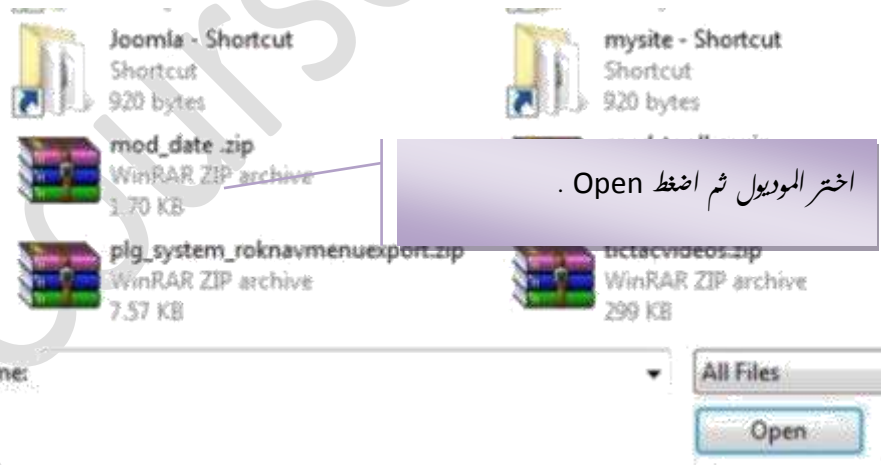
Joomla - Shortcut
Shortcut
920 bytes

mysite - Shortcut
Shortcut
920 bytes

mod_date .zip
WinRAR ZIP archive
1.70 KB

اختر الموديول ثم اضغط Open .

plg_system_roknavmenuexport.zip
WinRAR ZIP archive
7.57 KB

tictacvideos.zip
WinRAR ZIP archive
299 KB

ne:

All Files

Open